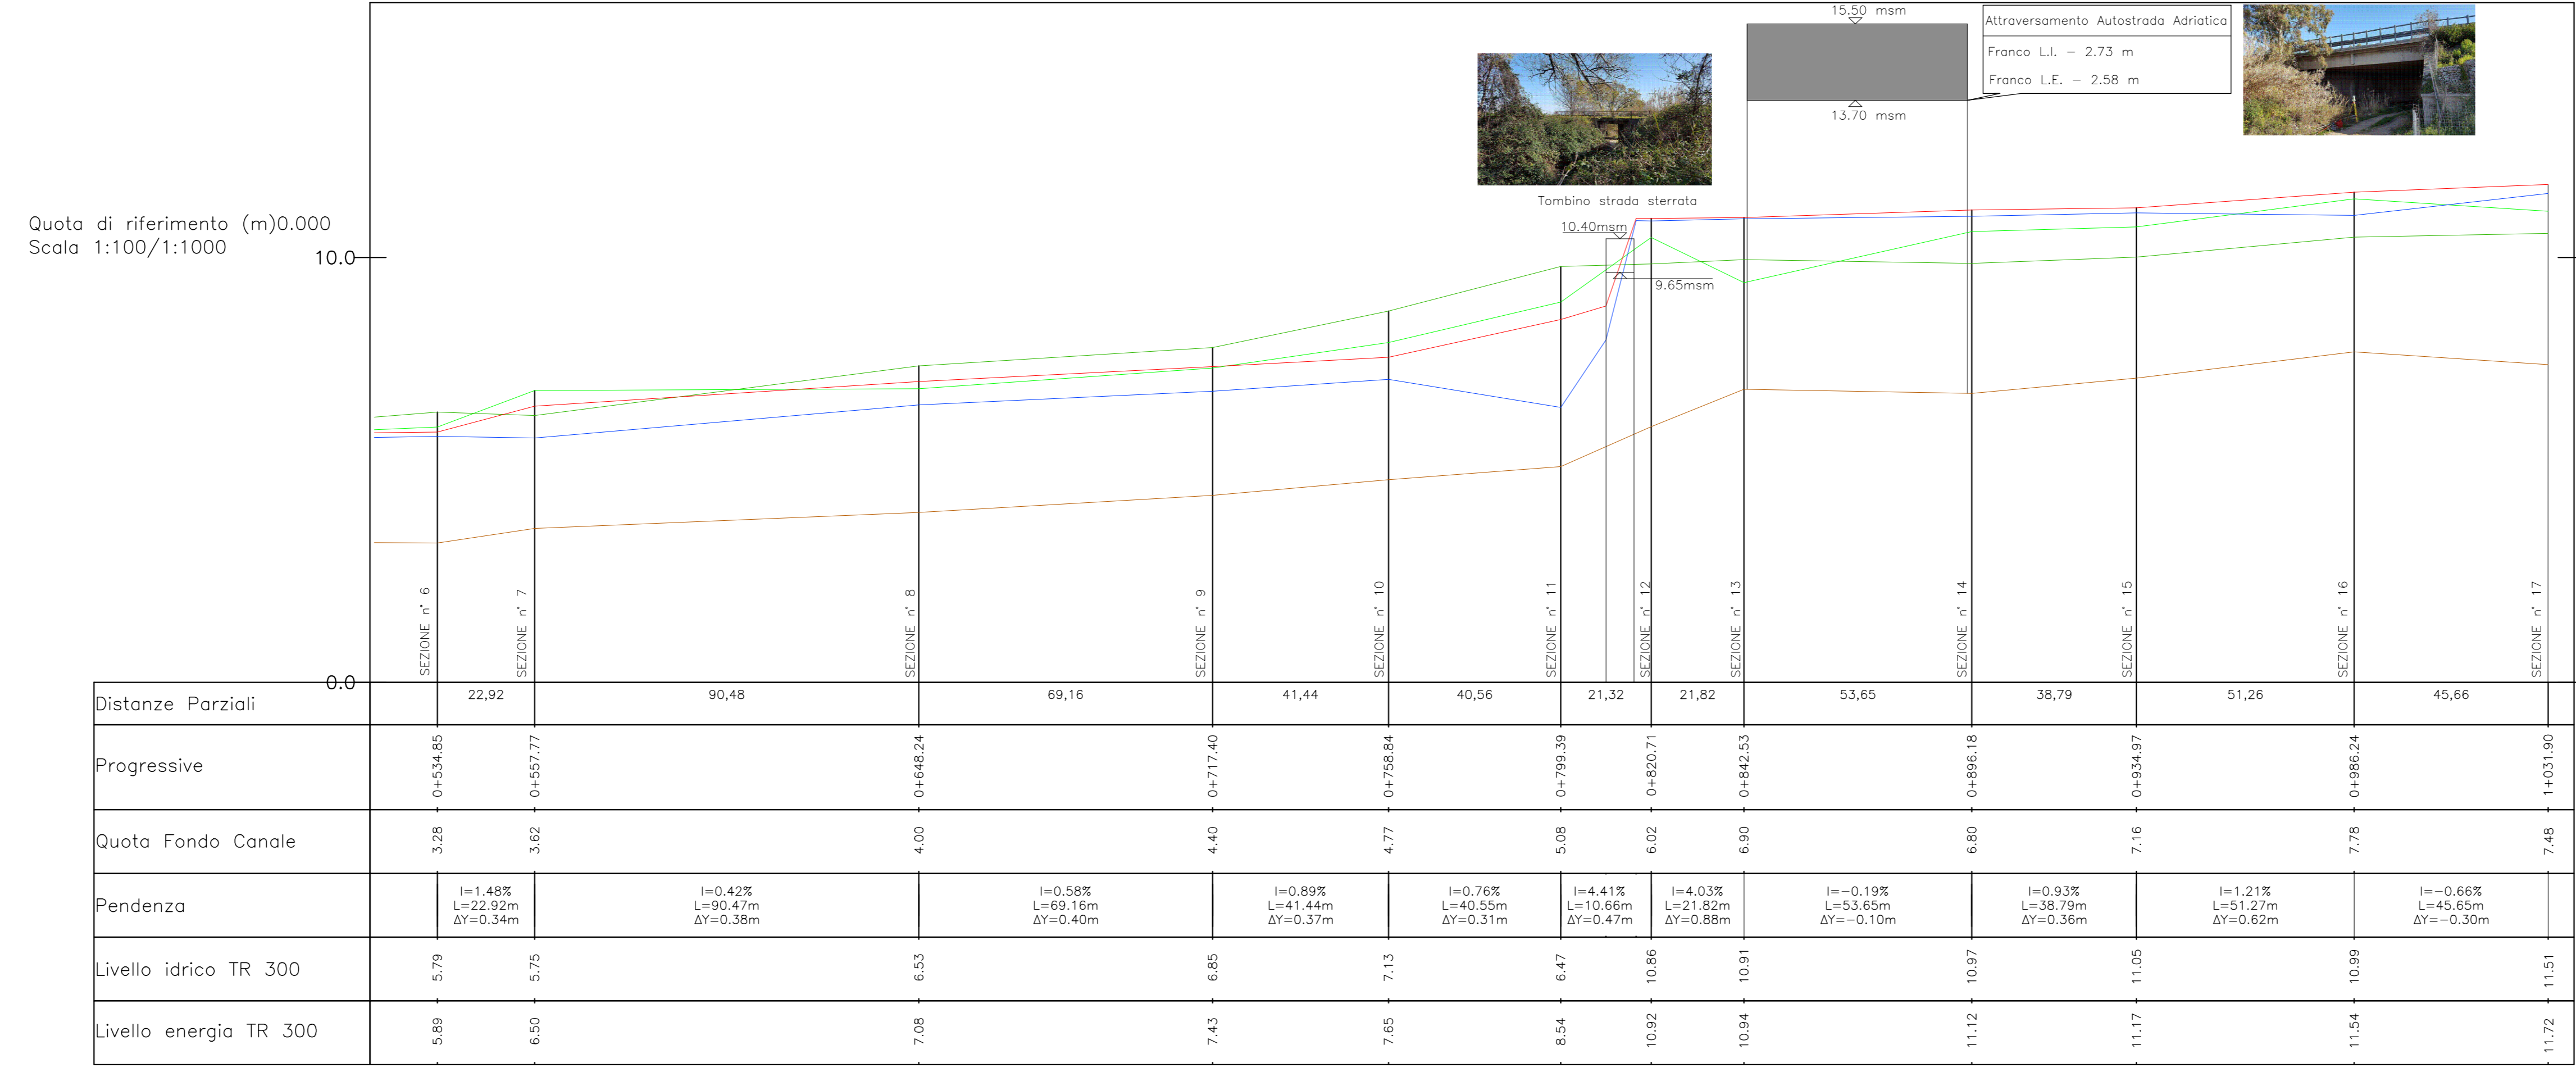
15.50 msm

Attraversamento Autostrada Adriatica
Franco L.I. – 2.73 m
Franco L.E. – 2.58 m

13.70 msm

Tombino strada sterrata

10.40msm

9.65msm

Quota di riferimento (m)0.000
Scala 1:100/1:1000

10.0

0.0

SEZIONE n° 6
SEZIONE n° 7
SEZIONE n° 8
SEZIONE n° 9
SEZIONE n° 10
SEZIONE n° 11
SEZIONE n° 12
SEZIONE n° 13
SEZIONE n° 14
SEZIONE n° 15
SEZIONE n° 16
SEZIONE n° 17

| Distanze Parziali | 22,92 | 90,48 | 69,16 | 41,44 | 40,56 | 21,32 | 21,82 | 53,65 | 38,79 | 51,26 | 45,66 |
|---|---|---|---|---|---|---|---|---|---|---|---|

| Progressive | 0+534.85 | 0+557.77 | 0+648.24 | 0+717.40 | 0+758.84 | 0+799.39 | 0+820.71 | 0+842.53 | 0+896.18 | 0+934.97 | 0+986.24 | 1+031.90 |
|---|---|---|---|---|---|---|---|---|---|---|---|---|
| Quota Fondo Canale | 3.28 | 3.62 | 4.00 | 4.40 | 4.77 | 5.08 | 6.02 | 6.90 | 6.80 | 7.16 | 7.78 | 7.48 |
| Livello idrico TR 300 | 5.79 | 5.75 | 6.53 | 6.85 | 7.13 | 6.47 | 10.86 | 10.91 | 10.97 | 11.05 | 10.99 | 11.51 |
| Livello energia TR 300 | 5.89 | 6.50 | 7.08 | 7.43 | 7.65 | 8.54 | 10.92 | 10.94 | 11.12 | 11.17 | 11.54 | 11.72 |

| Pendenza | I=1.48% L=22.92m ΔY=0.34m | I=0.42% L=90.47m ΔY=0.38m | I=0.58% L=69.16m ΔY=0.40m | I=0.89% L=41.44m ΔY=0.37m | I=0.76% L=40.55m ΔY=0.31m | I=4.41% L=10.66m ΔY=0.47m | I=4.03% L=21.82m ΔY=0.88m | I=−0.19% L=53.65m ΔY=−0.10m | I=0.93% L=38.79m ΔY=0.36m | I=1.21% L=51.27m ΔY=0.62m | I=−0.66% L=45.65m ΔY=−0.30m |
|---|---|---|---|---|---|---|---|---|---|---|---|